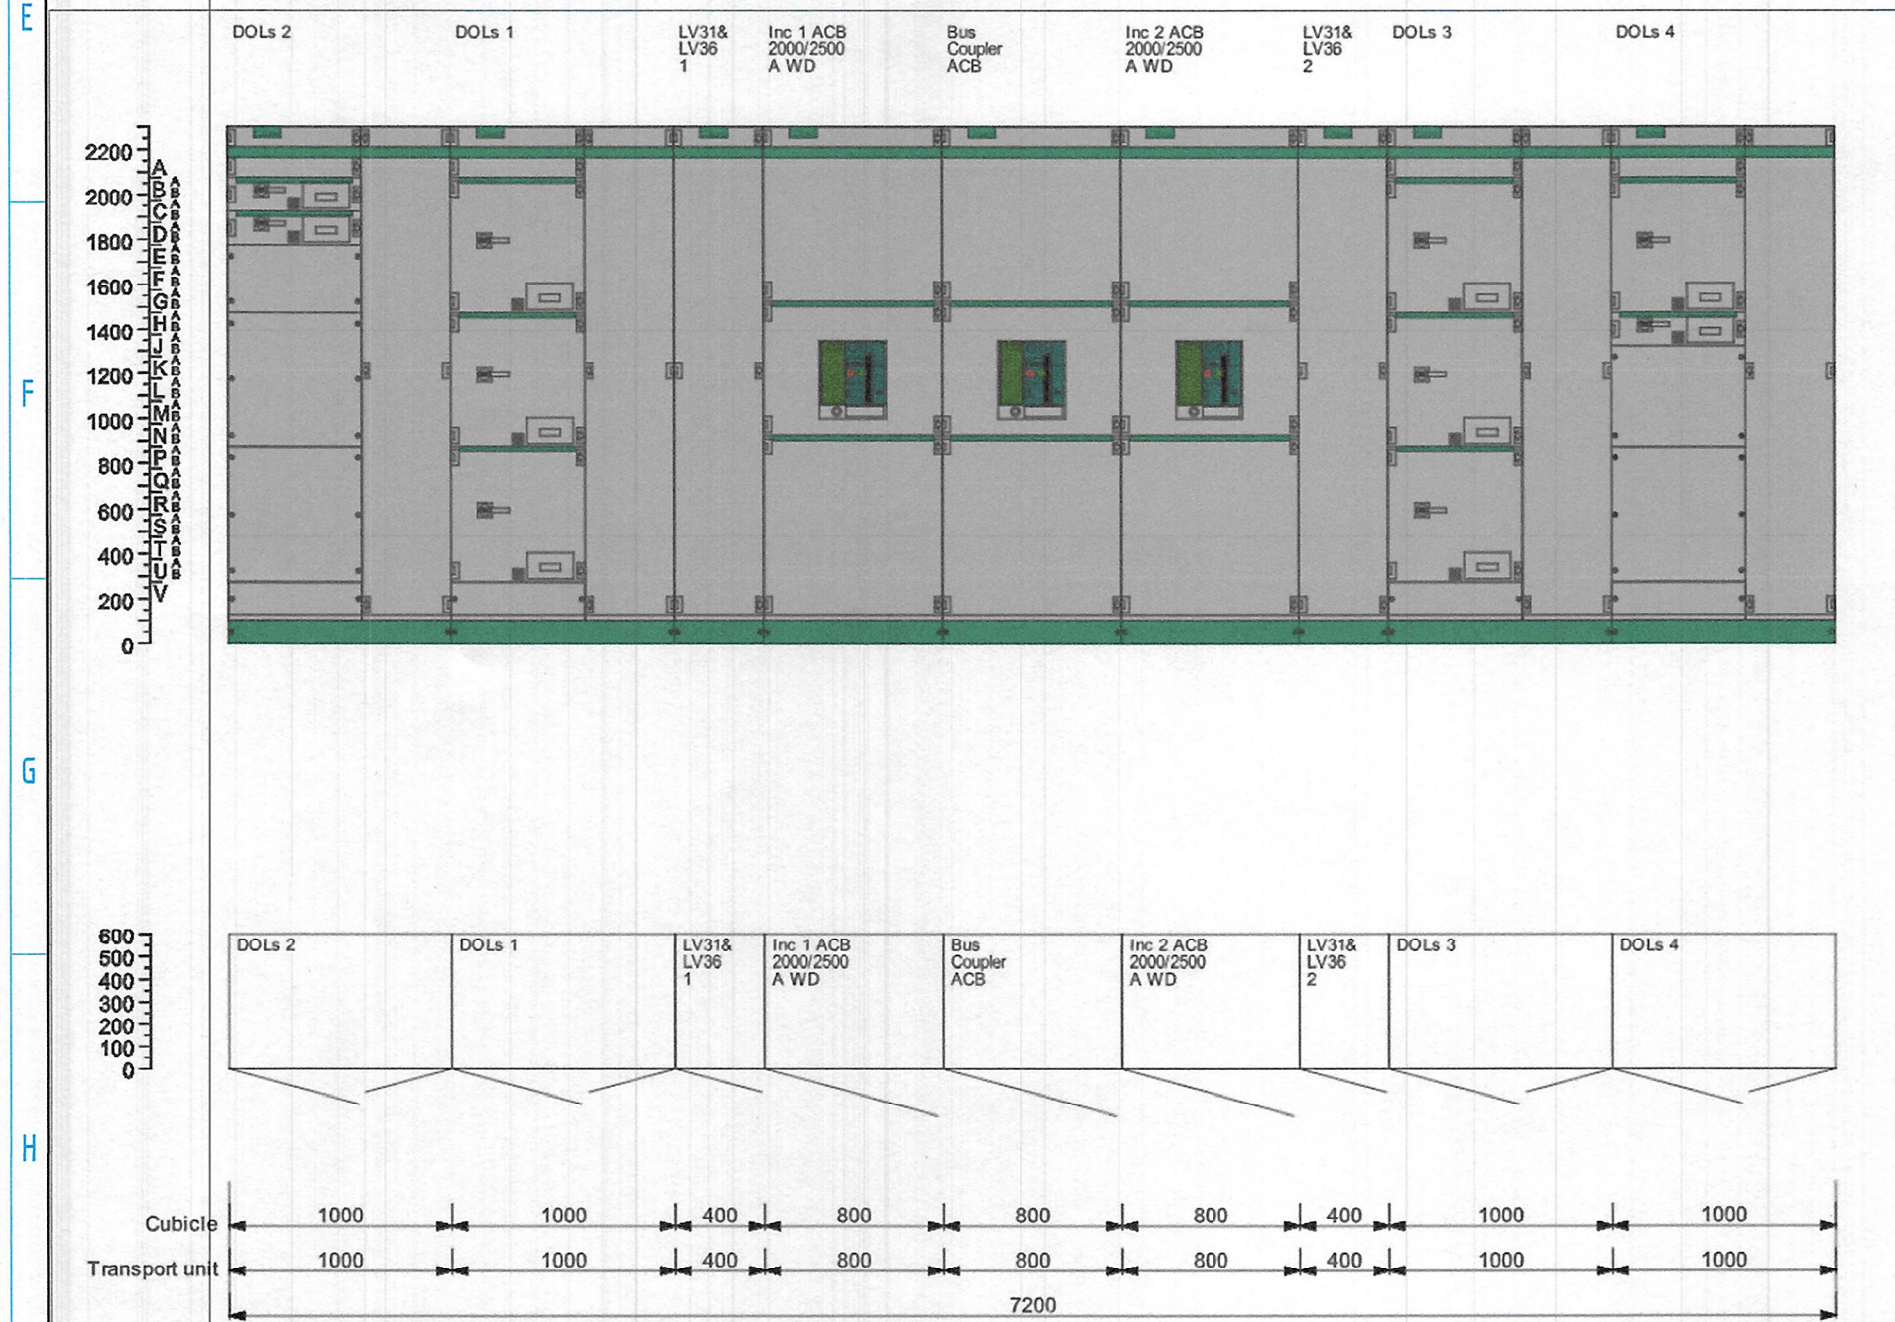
E

F

G

H

DOLs 2

DOLs 1

LV31& LV36 1

Inc 1 ACB 2000/2500 A WD

Bus Coupler ACB

Inc 2 ACB 2000/2500 A WD

LV31& LV36 2

DOLs 3

DOLs 4

2200
2000
1800
1600
1400
1200
1000
800
600
400
200
0

A
B
C
D
E
F
G
H
J
K
L
M
N
P
Q
R
S
T
U
V

600
500
400
300
200
100
0

DOLs 2

DOLs 1

LV31& LV36 1

Inc 1 ACB 2000/2500 A WD

Bus Coupler ACB

Inc 2 ACB 2000/2500 A WD

LV31& LV36 2

DOLs 3

DOLs 4

| | | | | | | | | | |
|---|---|---|---|---|---|---|---|---|---|
| Cubicle | 1000 | 1000 | 400 | 800 | 800 | 800 | 400 | 1000 | 1000 |
| Transport unit | 1000 | 1000 | 400 | 800 | 800 | 800 | 400 | 1000 | 1000 |

7200